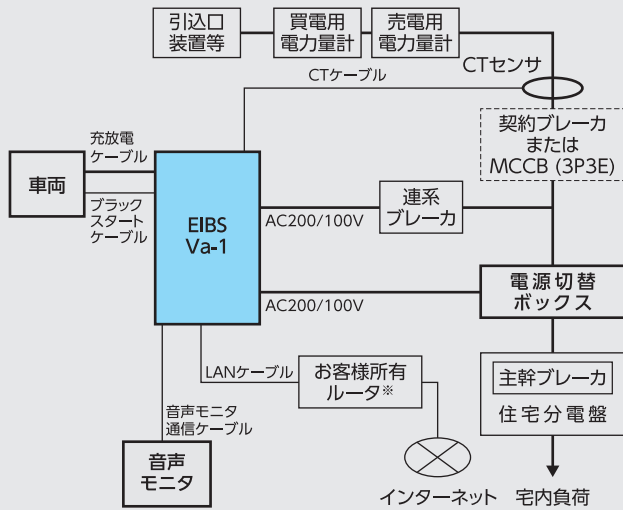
引込口
装置等

買電用
電力量計

売電用
電力量計

CTケーブル

CTセンサ

契約ブレーカ
または
MCCB (3P3E)

充放電
ケーブル

車両

ブラック
スタート
ケーブル

EIBS
Va-1

AC200/100V

連系
ブレーカ

AC200/100V

電源切替
ボックス

LANケーブル

お客様所有
ルータ※

主幹ブレーカ
住宅分電盤

音声モニタ
通信ケーブル

音声
モニタ

インターネット

宅内負荷